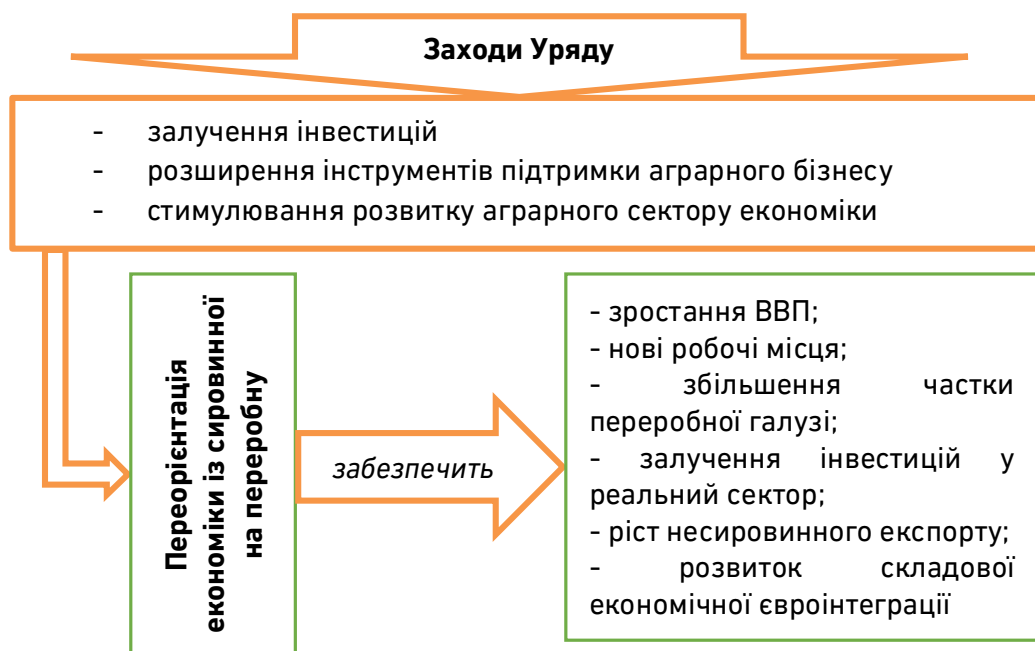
Заходи Уряду

- залучення інвестицій
- розширення інструментів підтримки аграрного бізнесу
- стимулювання розвитку аграрного сектору економіки

Переорієнтація економіки із сировинної на переробну

забезпечить

- зростання ВВП;
- нові робочі місця;
- збільшення частки переробної галузі;
- залучення інвестицій у реальний сектор;
- ріст несировинного експорту;
- розвиток складової економічної євроінтеграції